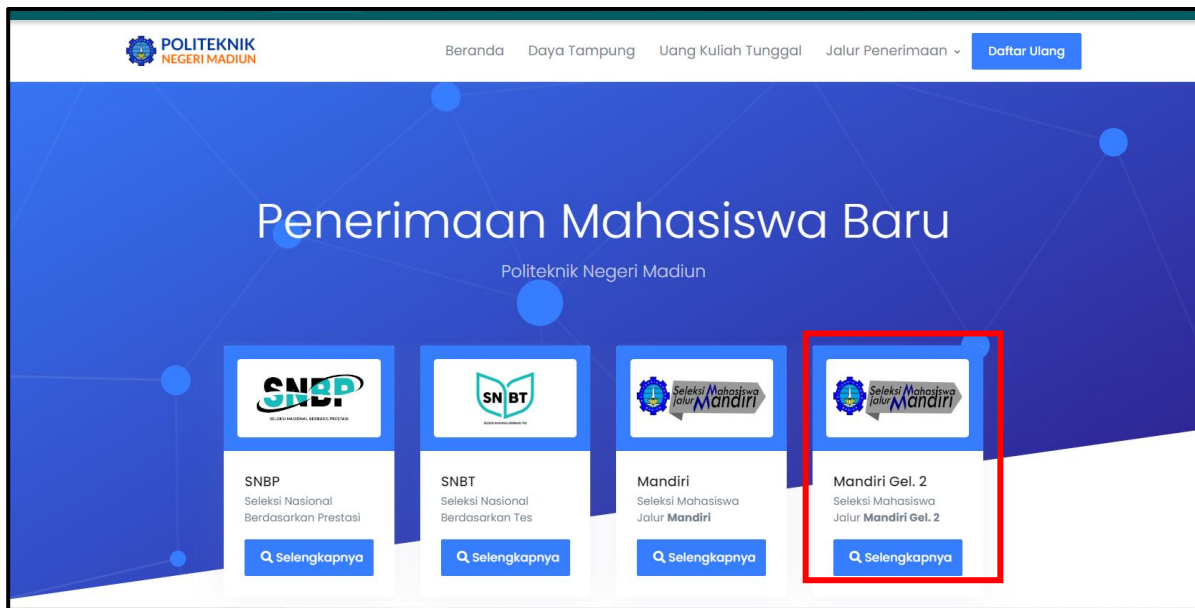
POLITEKNIK NEGERI MADIUN

Beranda Daya Tampung Uang Kuliah Tunggal Jalur Penerimaan Daftar Ulang

Penerimaan Mahasiswa Baru

Politeknik Negeri Madiun

SNBP
SELEKSI NASIONAL BERBASIS PRESTASI

SNBP
Seleksi Nasional Berdasarkan Prestasi
Selengkapnya

SN BT
SELEKSI NASIONAL BERBASIS TES

SNBT
Seleksi Nasional Berdasarkan Tes
Selengkapnya

Seleksi Mahasiswa jalur Mandiri

Mandiri
Seleksi Mahasiswa Jalur **Mandiri**
Selengkapnya

Seleksi Mahasiswa jalur Mandiri

Mandiri Gel. 2
Seleksi Mahasiswa Jalur **Mandiri Gel. 2**
Selengkapnya